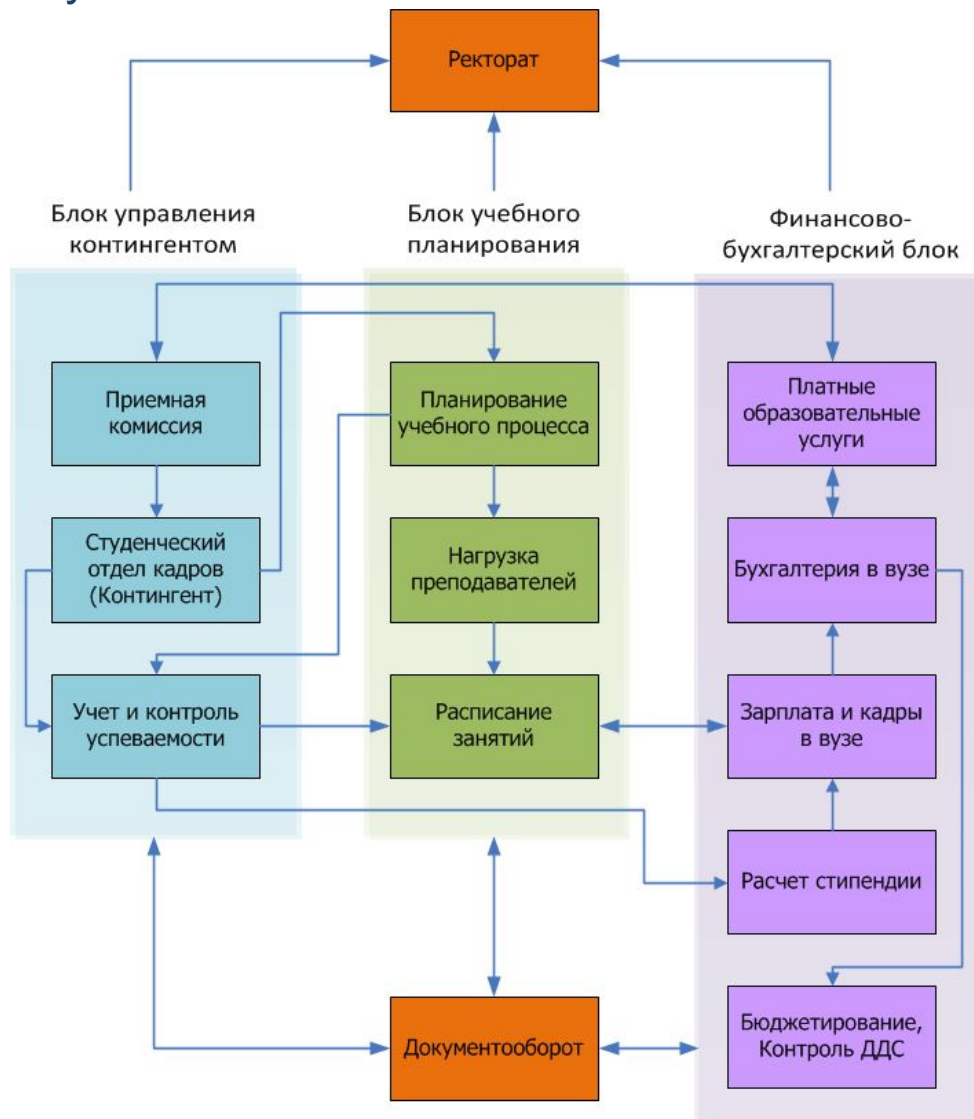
Ректорат

Блок управления контингентом

Блок учебного планирования

Финансово-бухгалтерский блок

Приемная комиссия

Студенческий отдел кадров (Контингент)

Учет и контроль успеваемости

Планирование учебного процесса

Нагрузка преподавателей

Расписание занятий

Платные образовательные услуги

Бухгалтерия в вузе

Зарплата и кадры в вузе

Расчет стипендии

Бюджетирование, Контроль ДДС

Документооборот